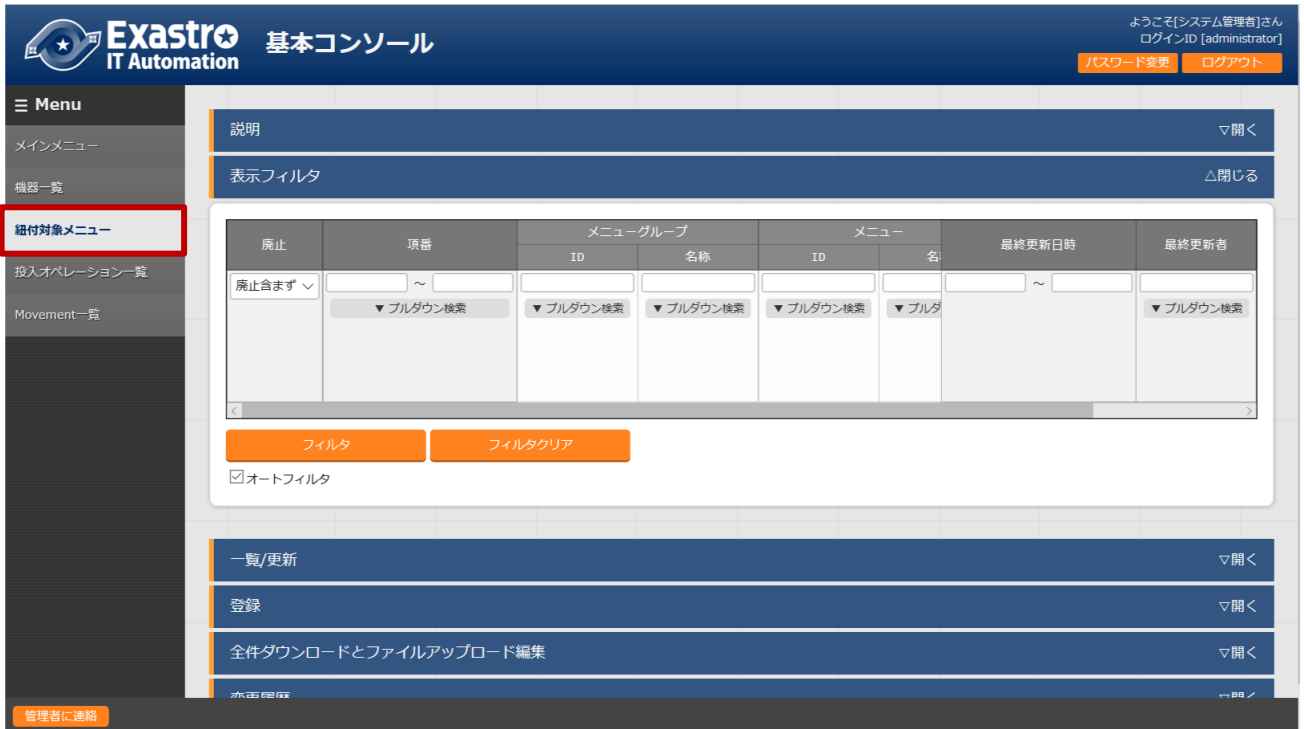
Exastro IT Automation

基本コンソール

ようこそ[システム管理者]さん
ログインID [administrator]

パスワード変更 ログアウト

☰ Menu

メインメニュー
機器一覧
紐付対象メニュー
投入オペレーション一覧
Movement一覧

説明 ▽開く

表示フィルタ △閉じる

| 廃止 | 項番 | メニューグループ ID | メニューグループ 名称 | メニュー ID | メニュー 名 | 最終更新日時 | 最終更新者 |
|---|---|---|---|---|---|---|---|
| 廃止含まず | ～ ▼プルダウン検索 | ▼プルダウン検索 | ▼プルダウン検索 | ▼プルダウン検索 | ▼プルダ | ～ | ▼プルダウン検索 |

フィルタ フィルタクリア

☑オートフィルタ

一覧/更新 ▽開く

登録 ▽開く

全件ダウンロードとファイルアップロード編集 ▽開く

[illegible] ▽開く

管理者に連絡